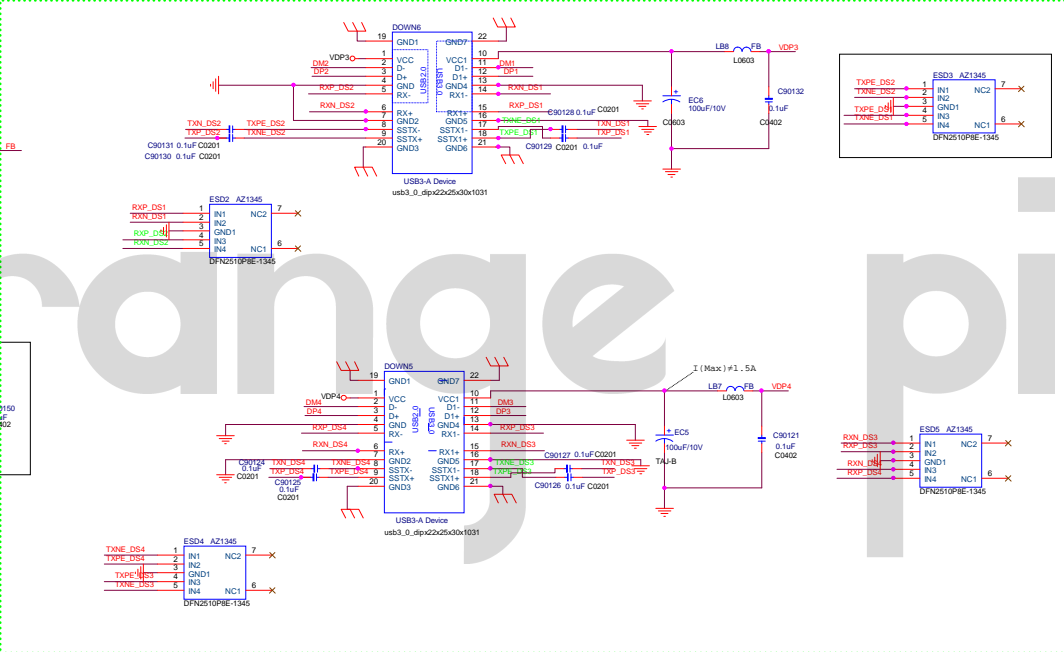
DOWN6
19 GND1 GND7 22
VDP3 1 VCC VCC1 10
DM2 2 D- D1- 11 DM1
DP2 3 D+ D1+ 12 DP1
4 GND GND4 13 RXN_DS1
5 RX- RX1- 14
USB2.0
USB3.0
RXP_DS2
RXN_DS2 6 RX+ RX1+ 15 RXP_DS1
TXN_DS2 7 GND2 GND5 16 TXNE_DS1
TXP_DS2 8 SSTX- SSTX1- 17 TXPE_DS1
TXPE_DS2 9 SSTX+ SSTX1+ 18 TXN_DS1
TXNE_DS2 20 GND3 GND6 21 TXP_DS1
C90131 0.1uF C0201
C90130 0.1uF C0201
C90128 0.1uF C0201
C90129 C0201 0.1uF
USB3-A Device
usb3_0_dipx22x25x30x1031
LB8 FB VDP3
L0603
EC6 100uF/10V
C0603
C90132 0.1uF C0402
FB

ESD3 AZ1345
TXPE_DS2 1 IN1 NC2 7
TXNE_DS2 2 IN2
3 GND1
TXPE_DS1 4 IN3
TXNE_DS1 5 IN4 NC1 6
DFN2510P8E-1345

ESD2 AZ1345
RXP_DS1 1 IN1 NC2 7
RXN_DS1 2 IN2
3 GND1
RXP_DS2 4 IN3
RXN_DS2 5 IN4 NC1 6
DFN2510P8E-1345

150
F
402

DOWN5
19 GND1 GND7 22
VDP4 1 VCC VCC1 10
DM4 2 D- D1- 11 DM3
DP4 3 D+ D1+ 12 DP3
4 GND GND4 13 RXP_DS3
5 RX- RX1- 14
USB2.0
USB3.0
RXP_DS4
RXN_DS4 6 RX+ RX1+ 15 RXN_DS3
TXN_DS4 7 GND2 GND5 16
TXP_DS4 8 SSTX- SSTX1- 17 TXNE_DS3
TXNE_DS4 9 SSTX+ SSTX1+ 18 TXPE_DS3
TXPE_DS4 20 GND3 GND6 21 TXN_DS3 TXP_DS3
C90124 0.1uF C0201
C90125 0.1uF C0201
C90127 0.1uF C0201
C90126 0.1uF C0201
USB3-A Device
usb3_0_dipx22x25x30x1031
I(Max)≠1.5A
LB7 FB VDP4
L0603
EC5 100uF/10V
TAU-B
C90121 0.1uF C0402

ESD5 AZ1345
RXN_DS3 1 IN1 NC2 7
RXP_DS3 2 IN2
3 GND1
RXN_DS4 4 IN3
RXP_DS4 5 IN4 NC1 6
DFN2510P8E-1345

ESD4 AZ1345
TXNE_DS4 1 IN1 NC2 7
TXPE_DS4 2 IN2
3 GND1
TXPE_DS3 4 IN3
TXNE_DS3 5 IN4 NC1 6
DFN2510P8E-1345

range pi